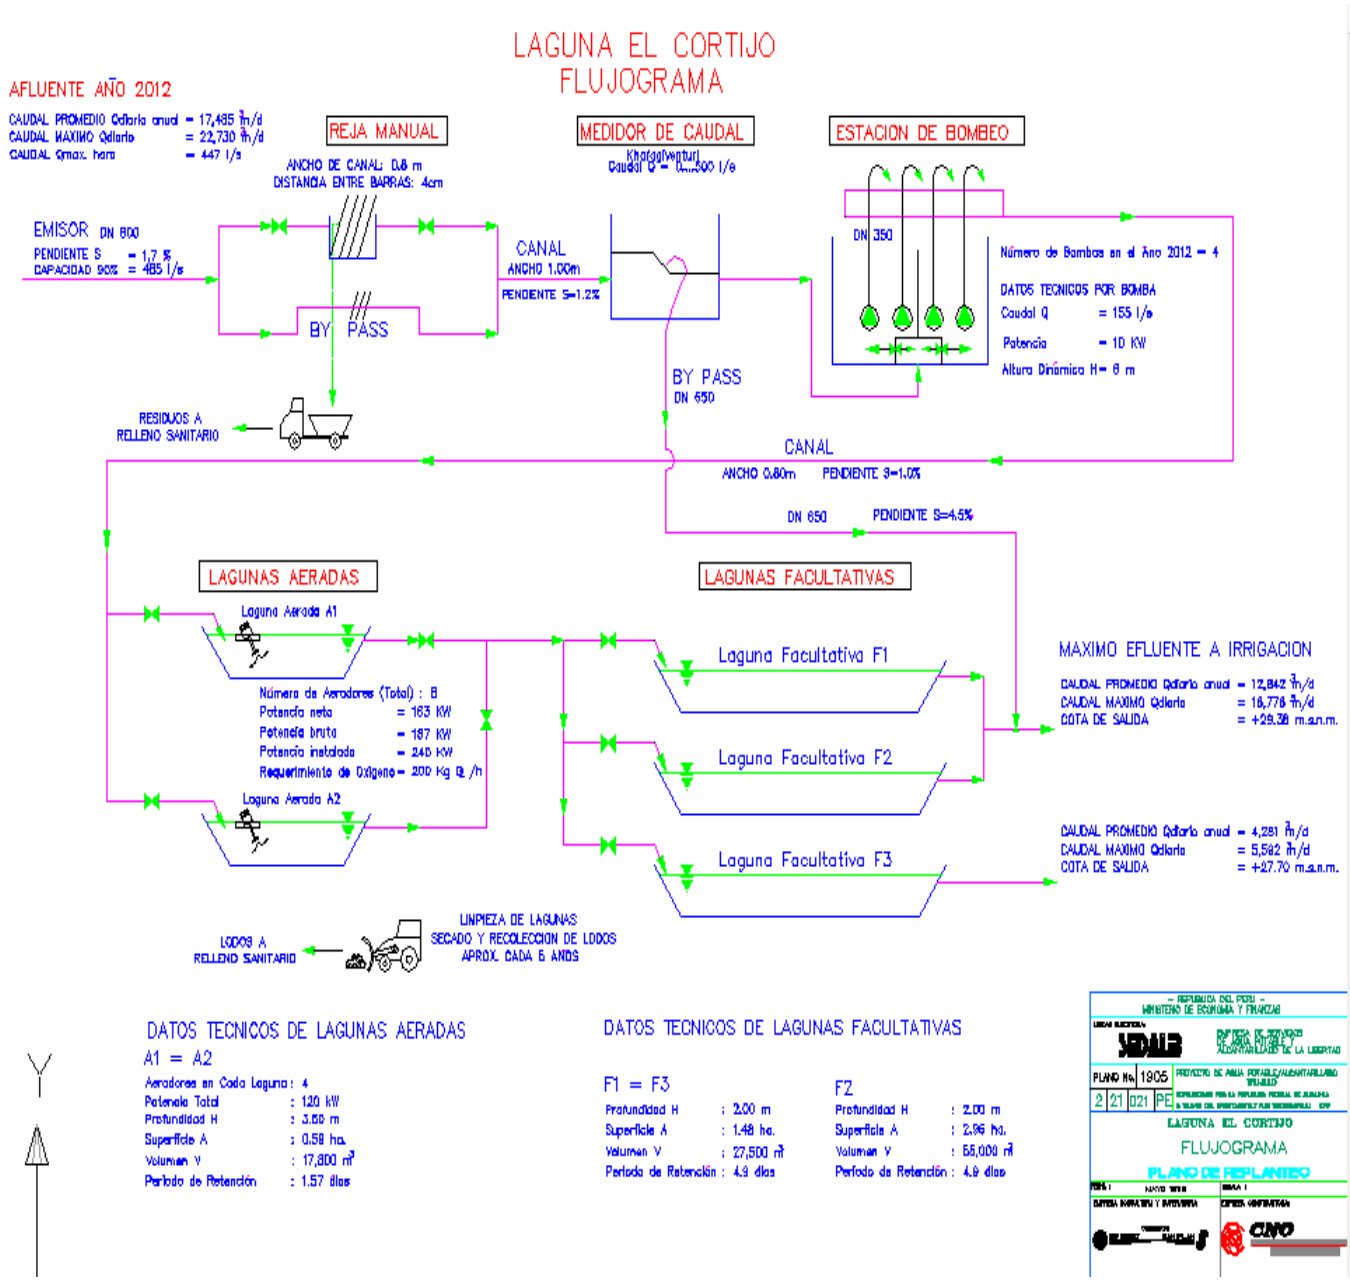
LAGUNA EL CORTIJO
FLUJOGRAMA

AFLUENTE AÑO 2012

CAUDAL PROMEDIO Qdiario anual = 17,485 $m^3/d$
CAUDAL MAXIMO Qdiario = 22,730 $m^3/d$
CAUDAL Qmax. hora = 447 l/s

REJA MANUAL

ANCHO DE CANAL: 0.8 m
DISTANCIA ENTRE BARRAS: 4cm

MEDIDOR DE CAUDAL

Khafagi(venturi)
Caudal Q = 0....500 l/s

ESTACION DE BOMBEO

EMISOR DN 800
PENDIENTE S = 1.7 %
CAPACIDAD 90% = 485 l/s

CANAL
ANCHO 1.00m
PENDIENTE S=1.2%

BY PASS

DN 350

Número de Bombas en el Año 2012 = 4

DATOS TECNICOS POR BOMBA
Caudal Q = 155 l/s
Potencia = 10 KW
Altura Dinámica H= 6 m

BY PASS
DN 650

RESIDUOS A RELLENO SANITARIO

CANAL
ANCHO 0.80m PENDIENTE S=1.0%

DN 650 PENDIENTE S=4.5%

LAGUNAS AERADAS

LAGUNAS FACULTATIVAS

Laguna Aerada A1

Laguna Facultativa F1

MAXIMO EFLUENTE A IRRIGACION
CAUDAL PROMEDIO Qdiario anual = 12,842 $m^3/d$
CAUDAL MAXIMO Qdiario = 16,776 $m^3/d$
COTA DE SALIDA = +29.38 m.s.n.m.

Número de Aeradores (Total) : 8
Potencia neta = 163 KW
Potencia bruta = 187 KW
Potencia instalada = 240 KW
Requerimiento de Oxigeno = 200 Kg $O_2$ /h

Laguna Facultativa F2

Laguna Aerada A2

CAUDAL PROMEDIO Qdiario anual = 4,281 $m^3/d$
CAUDAL MAXIMO Qdiario = 5,562 $m^3/d$
COTA DE SALIDA = +27.70 m.s.n.m.

Laguna Facultativa F3

LIMPIEZA DE LAGUNAS
SECADO Y RECOLECCION DE LODOS
APROX. CADA 5 AÑOS

LODOS A RELLENO SANITARIO

DATOS TECNICOS DE LAGUNAS AERADAS
A1 = A2
Aeradores en Cada Laguna : 4
Potencia Total : 120 kW
Profundidad H : 3.50 m
Superficie A : 0.58 ha.
Volumen V : 17,800 $m^3$
Periodo de Retención : 1.57 dias

DATOS TECNICOS DE LAGUNAS FACULTATIVAS

F1 = F3
Profundidad H : 2.00 m
Superficie A : 1.48 ha.
Volumen V : 27,500 $m^3$
Periodo de Retención : 4.9 dias

F2
Profundidad H : 2.00 m
Superficie A : 2.96 ha.
Volumen V : 55,000 $m^3$
Periodo de Retención : 4.9 dias

– REPUBLICA DEL PERU –
MINISTERIO DE ECONOMIA Y FINANZAS
SEDALIB
EMPRESA DE SERVICIO DE AGUA POTABLE Y ALCANTARILLADO DE LA LIBERTAD
PLANO No. 1905
2 21 021 PE
LAGUNA EL CORTIJO
FLUJOGRAMA
PLANO DE REPLANTEO
CINO